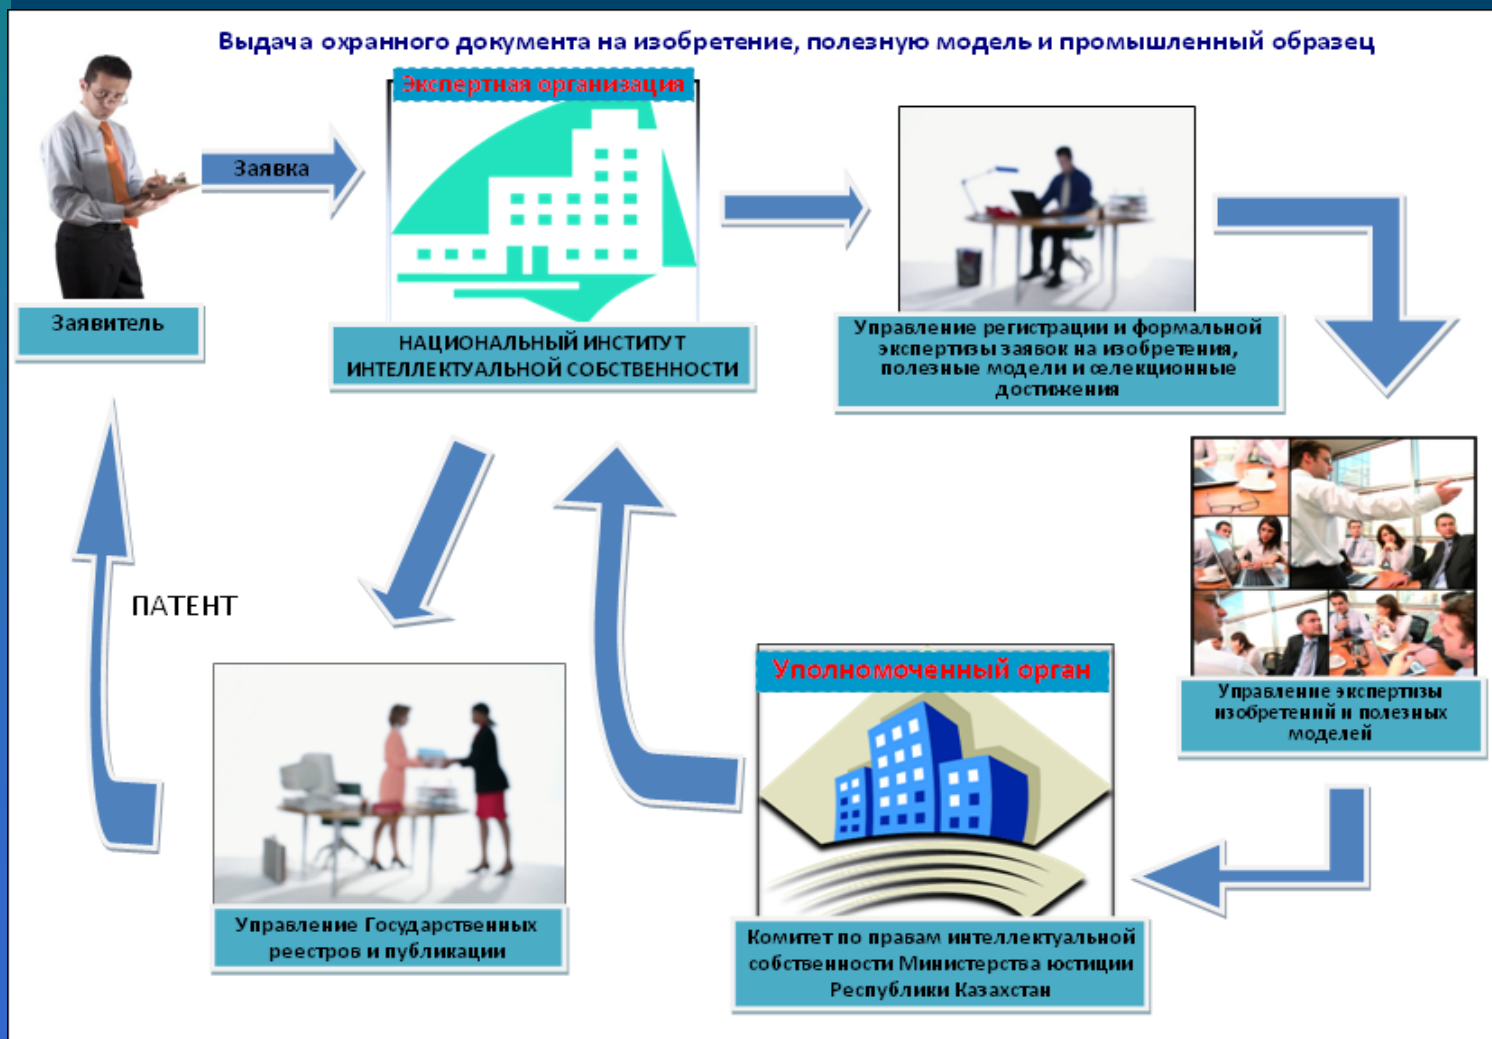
Выдача охранного документа на изобретение, полезную модель и промышленный образец

Заявка

Экспертная организация

Заявитель

НАЦИОНАЛЬНЫЙ ИНСТИТУТ ИНТЕЛЛЕКТУАЛЬНОЙ СОБСТВЕННОСТИ

Управление регистрации и формальной экспертизы заявок на изобретения, полезные модели и селекционные достижения

Управление экспертизы изобретений и полезных моделей

ПАТЕНТ

Уполномоченный орган

Управление Государственных реестров и публикации

Комитет по правам интеллектуальной собственности Министерства юстиции Республики Казахстан